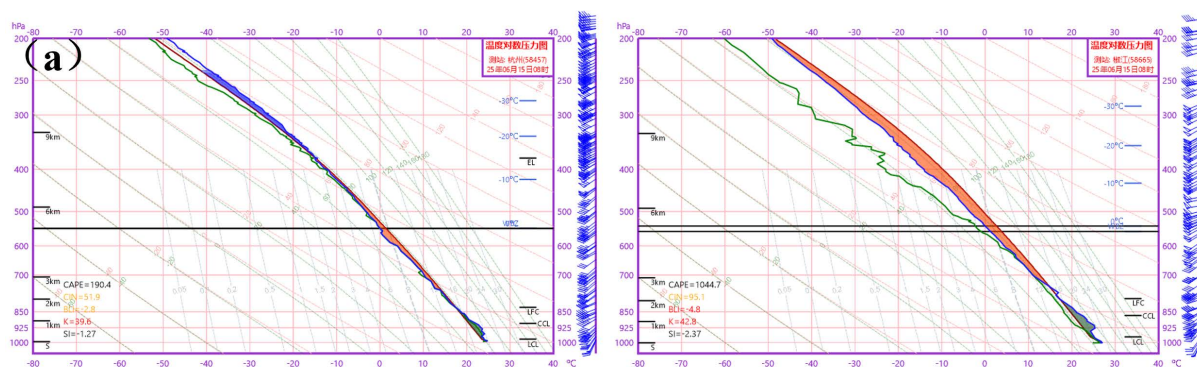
(a)

hPa
200
250
300
400
500
600
700
850
925
1000

-80 -70 -60 -50 -40 -30 -20 -10 0 10 20 30 40

温度对数压力图
测站: 杭州(58457)
25年06月15日08时

-30°C
-20°C
-10°C
0°C
EL
9km
6km
3km
2km
1km
S
CAPE=190.4
CIN=51.9
BLI=-2.8
K=39.6
SI=-1.27
LFC
CCL
LCL

-80 -70 -60 -50 -40 -30 -20 -10 0 10 20 30 40 ℃

hPa
200
250
300
400
500
600
700
850
925
1000

-80 -70 -60 -50 -40 -30 -20 -10 0 10 20 30 40

温度对数压力图
测站: 椒江(58665)
25年06月15日08时

-30°C
-20°C
-10°C
0°C
9km
6km
3km
2km
1km
S
CAPE=1044.7
CIN=95.1
BLI=-4.8
K=42.8
SI=-2.37
LFC
CCL
LCL

-80 -70 -60 -50 -40 -30 -20 -10 0 10 20 30 40 ℃